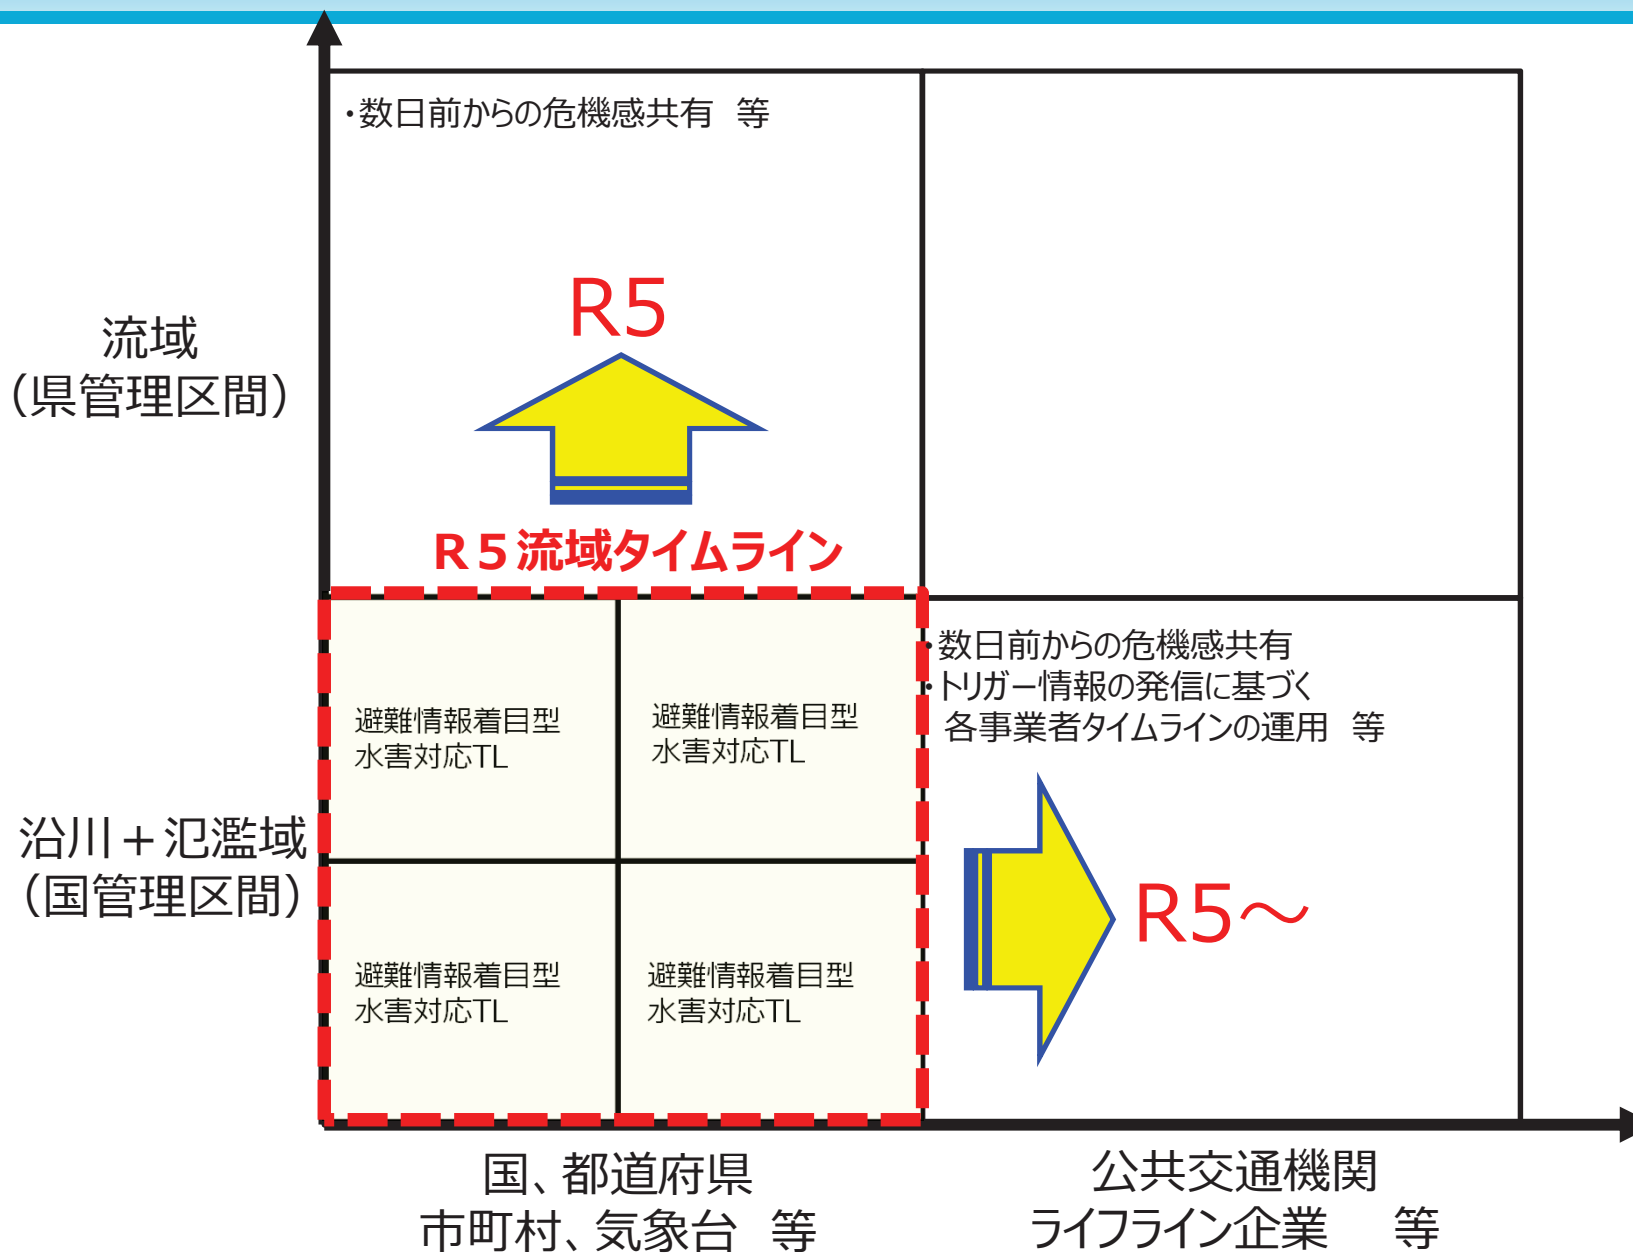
・数日前からの危機感共有　等

R5

R５流域タイムライン

流域
（県管理区間）

・数日前からの危機感共有
・トリガー情報の発信に基づく
各事業者タイムラインの運用　等

避難情報着目型
水害対応TL

避難情報着目型
水害対応TL

沿川＋氾濫域
（国管理区間）

避難情報着目型
水害対応TL

避難情報着目型
水害対応TL

R5～

国、都道府県
市町村、気象台　等

公共交通機関
ライフライン企業　等